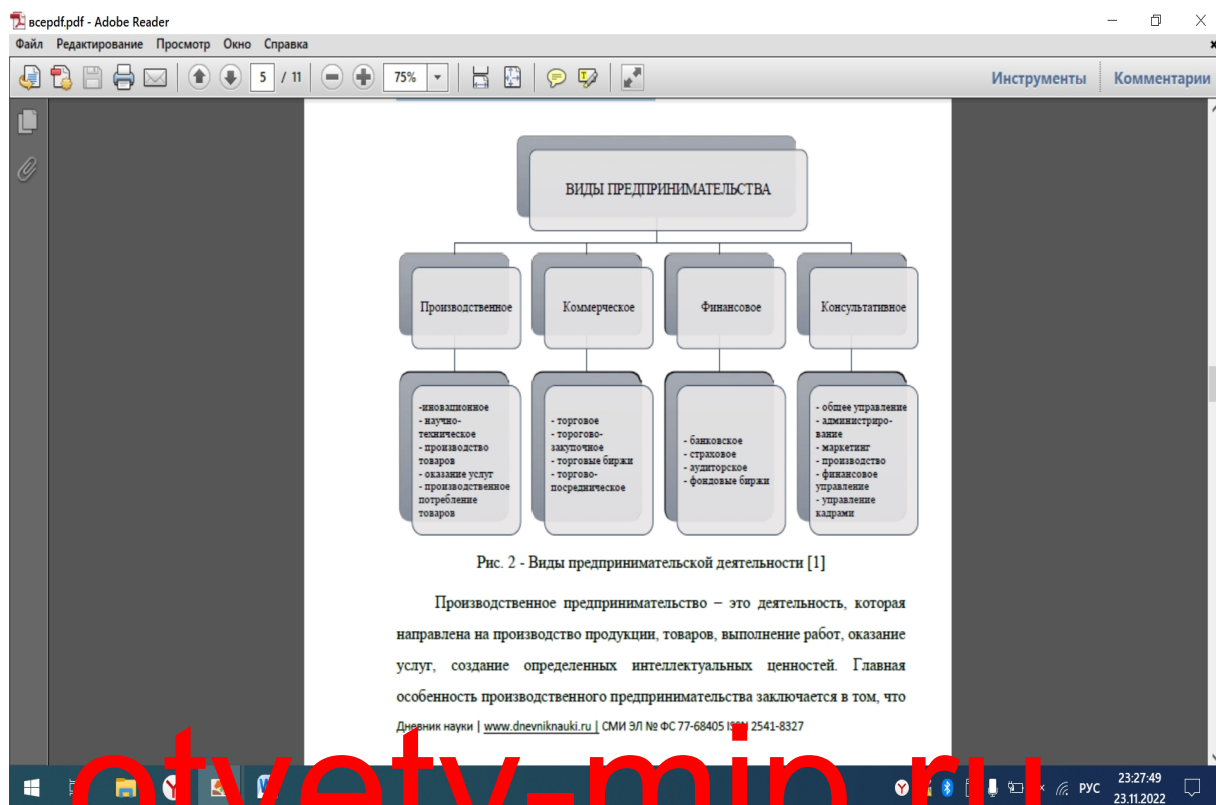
всеpdf.pdf - Adobe Reader

Файл Редактирование Просмотр Окно Справка

5 / 11 75%

Инструменты Комментарии

ВИДЫ ПРЕДПРИНИМАТЕЛЬСТВА

Производственное

Коммерческое

Финансовое

Консультативное

-иновационное
- научно-техническое
- производство товаров
- оказание услуг
- производственное потребление товаров

- торговое
- торогово-закупочное
- торговые биржи
- торгово-посредническое

- банковское
- страховое
- аудиторское
- фондовые биржи

- общее управление
- администрирование
- маркетинг
- производство
- финансовое управление
- управление кадрами

Рис. 2 - Виды предпринимательской деятельности [1]

Производственное предпринимательство – это деятельность, которая направлена на производство продукции, товаров, выполнение работ, оказание услуг, создание определенных интеллектуальных ценностей. Главная особенность производственного предпринимательства заключается в том, что

Дневник науки | www.dnevniknauki.ru | СМИ ЭЛ № ФС 77-68405 ISSN 2541-8327

otvety-min.ru

РУС 23:27:49 23.11.2022